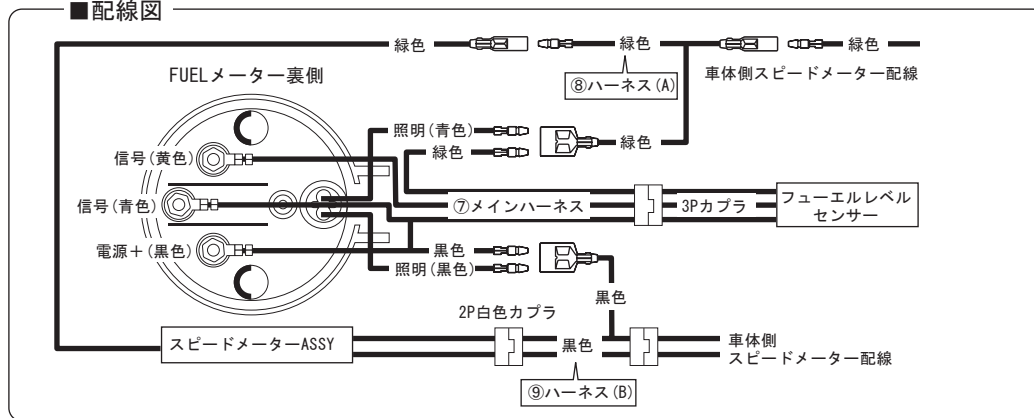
■配線図

緑色

緑色

緑色

⑧ハーネス(A)

車体側スピードメーター配線

FUELメーター裏側

照明(青色)

緑色

緑色

信号(黄色)

信号(青色)

⑦メインハーネス

3Pカプラ

フューエルレベルセンサー

電源+(黒色)

黒色

照明(黒色)

黒色

2P白色カプラ

スピードメーターASSY

黒色

車体側スピードメーター配線

⑨ハーネス(B)